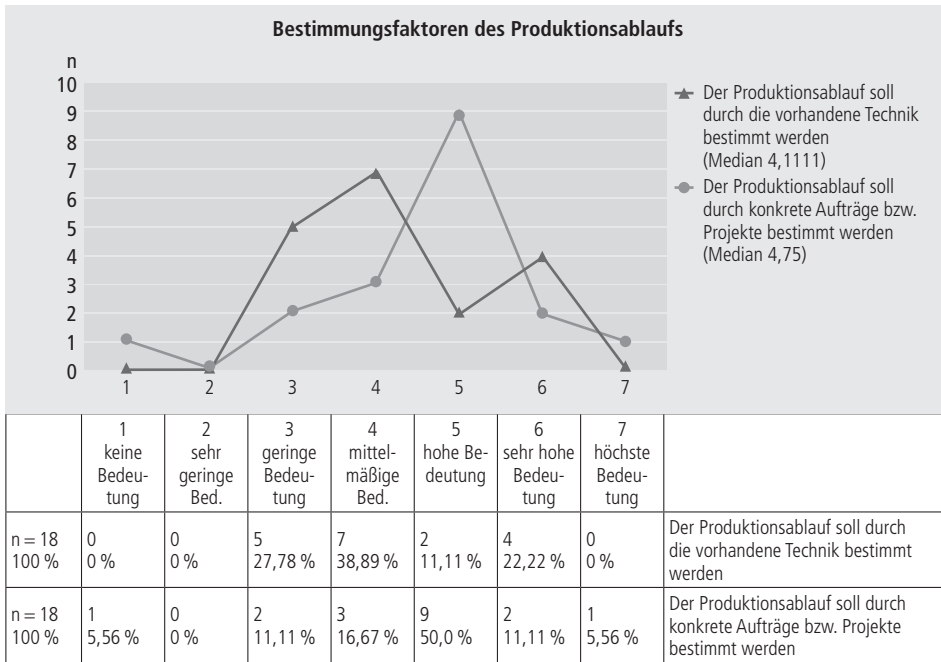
Bestimmungsfaktoren des Produktionsablaufs

n
10
9
8
7
6
5
4
3
2
1
0

1 2 3 4 5 6 7

Der Produktionsablauf soll durch die vorhandene Technik bestimmt werden (Median 4,1111)

Der Produktionsablauf soll durch konkrete Aufträge bzw. Projekte bestimmt werden (Median 4,75)

| | 1 keine Bedeutung | 2 sehr geringe Bed. | 3 geringe Bedeutung | 4 mittelmäßige Bed. | 5 hohe Bedeutung | 6 sehr hohe Bedeutung | 7 höchste Bedeutung | |
|---|---|---|---|---|---|---|---|---|
| n = 18 100 % | 0 0 % | 0 0 % | 5 27,78 % | 7 38,89 % | 2 11,11 % | 4 22,22 % | 0 0 % | Der Produktionsablauf soll durch die vorhandene Technik bestimmt werden |
| n = 18 100 % | 1 5,56 % | 0 0 % | 2 11,11 % | 3 16,67 % | 9 50,0 % | 2 11,11 % | 1 5,56 % | Der Produktionsablauf soll durch konkrete Aufträge bzw. Projekte bestimmt werden |